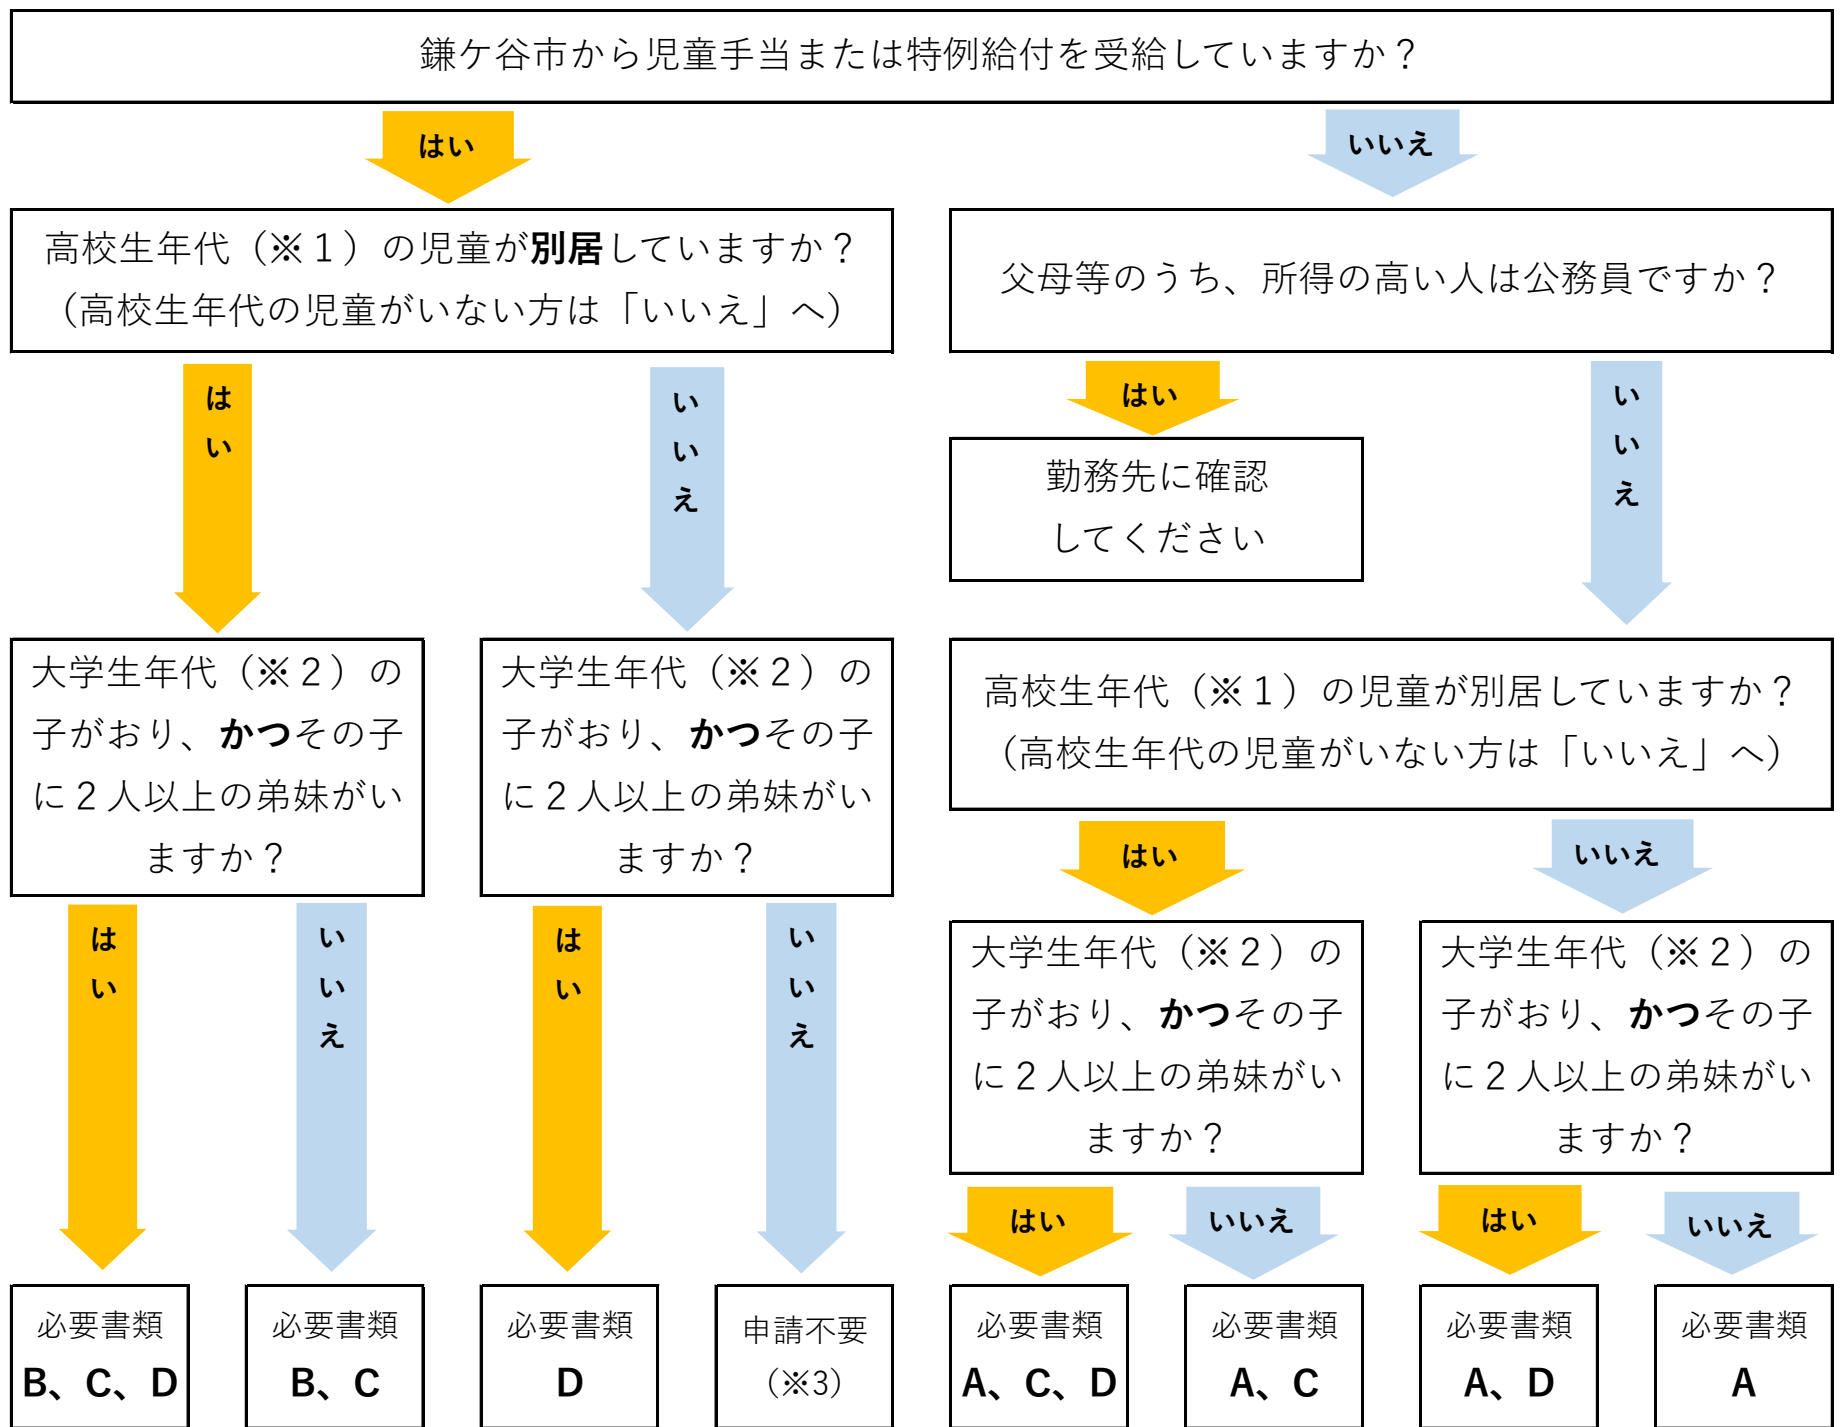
鎌ケ谷市から児童手当または特例給付を受給していますか？

はい

いいえ

高校生年代（※１）の児童が別居していますか？
（高校生年代の児童がいない方は「いいえ」へ）

父母等のうち、所得の高い人は公務員ですか？

はい

いいえ

はい

いいえ

勤務先に確認してください

大学生年代（※２）の子がおり、かつその子に２人以上の弟妹がいますか？

大学生年代（※２）の子がおり、かつその子に２人以上の弟妹がいますか？

高校生年代（※１）の児童が別居していますか？
（高校生年代の児童がいない方は「いいえ」へ）

はい

いいえ

はい

いいえ

はい

いいえ

大学生年代（※２）の子がおり、かつその子に２人以上の弟妹がいますか？

大学生年代（※２）の子がおり、かつその子に２人以上の弟妹がいますか？

はい

いいえ

はい

いいえ

必要書類
B、C、D

必要書類
B、C

必要書類
D

申請不要
（※3）

必要書類
A、C、D

必要書類
A、C

必要書類
A、D

必要書類
A